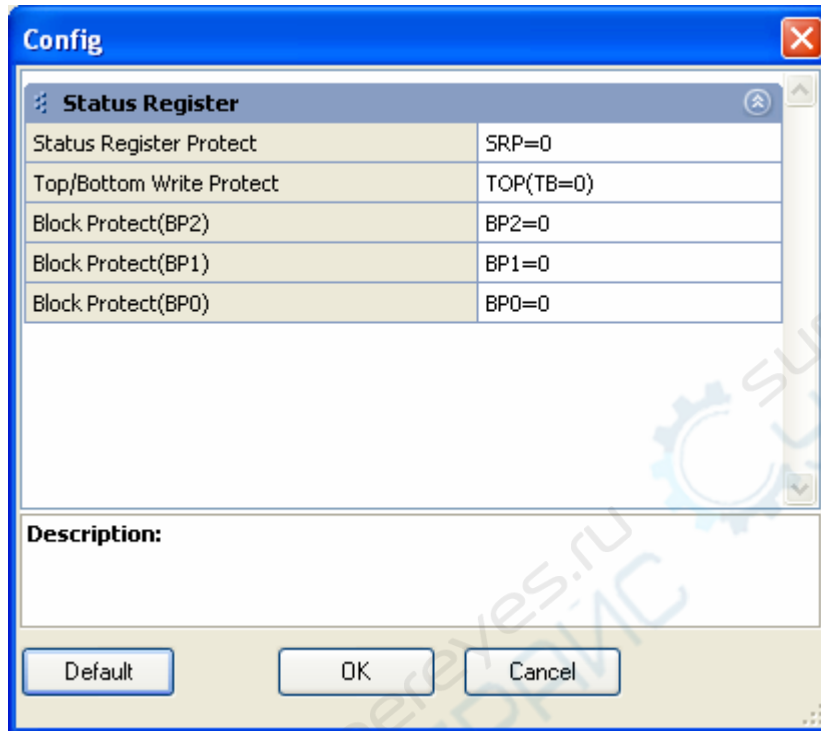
Config

Status Register

| Status Register Protect | SRP=0 |
|---|---|
| Top/Bottom Write Protect | TOP(TB=0) |
| Block Protect(BP2) | BP2=0 |
| Block Protect(BP1) | BP1=0 |
| Block Protect(BP0) | BP0=0 |

Description:

Default OK Cancel

sereyes.ru СЕРВИС SU